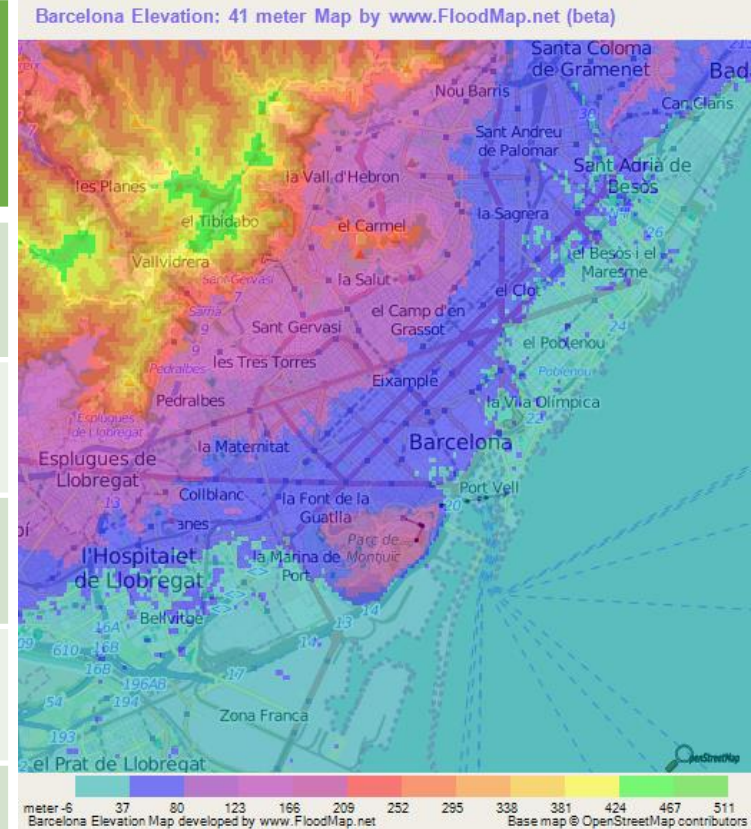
Barcelona Elevation: 41 meter Map by www.FloodMap.net (beta)

Santa Coloma de Gramenet
Bad
Nou Barris
Can Clarís
Sant Andreu de Palomar
Sant Adrià de Besòs
les Planes
la Vall d'Hebron
el Tibidabo
la Sagrera
el Carmel
Vallvidrera
el Besòs i el Maresme
Sant Gervasi
la Salut
el Clot
el Camp d'en Grassot
Sant Gervasi
el Poblenou
les Tres Torres
Pedralbes
Eixample
Poblenou
Pedralbes
la Vila Olímpica
Esplugues de Llobregat
la Maternitat
Barcelona
Esplugues de Llobregat
Port Vell
Collblanc
la Font de la Guatlla
anes
Parc de Montjuïc
l'Hospitalet de Llobregat
la Marina de Port
Bellvitge
Zona Franca
el Prat de Llobregat
OpenStreetMap
13
20
14
13
14
17
16A
16B
610
16B
196AB
194
54
193
7
9
9
22
24
26
30
215

meter -6 37 80 123 166 209 252 295 338 381 424 467 511
Barcelona Elevation Map developed by www.FloodMap.net
Base map © OpenStreetMap contributors